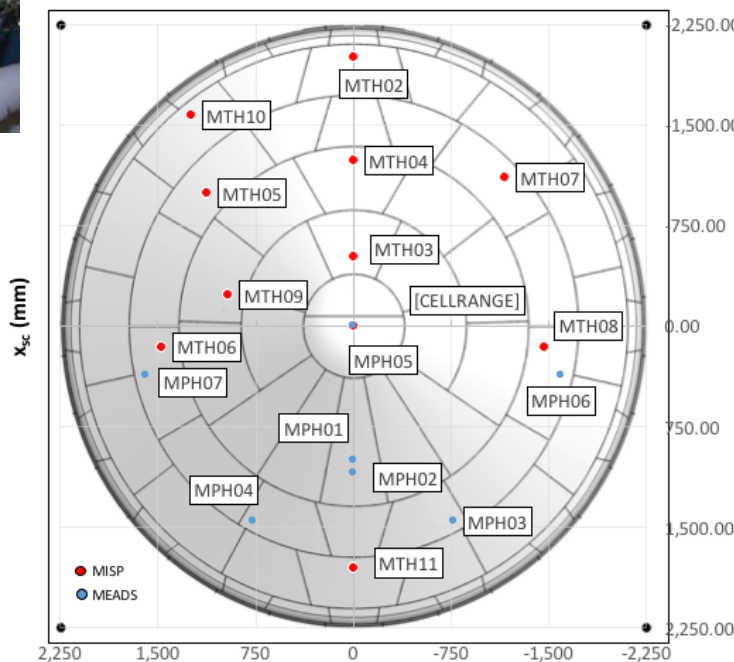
2,250.00
1,500.00
750.00
0.00
-750.00
-1,500.00
-2,250.00

$x_{sc}$ (mm)

MTH02
MTH10
MTH04
MTH07
MTH05
MTH03
MTH09
[CELLRANGE]
MTH08
MTH06
MPH05
MPH07
MPH06
MPH01
MPH02
MPH04
MPH03
MTH11

MISP
MEADS

2,250
1,500
750
0
-750
-1,500
-2,250